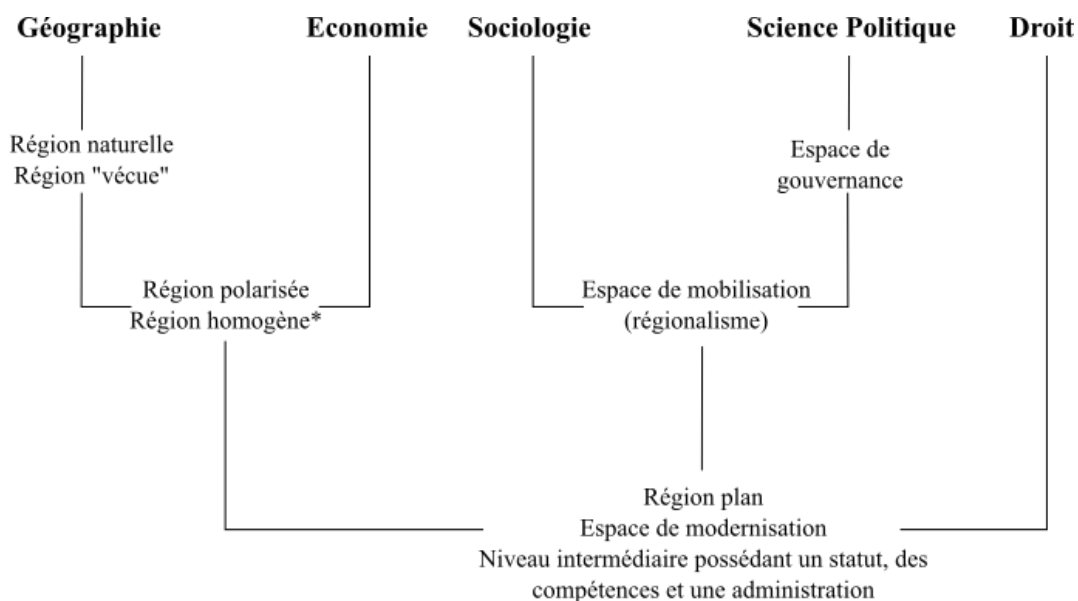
**Géographie** **Economie** **Sociologie** **Science Politique** **Droit**

Région naturelle
Région "vécue"

Espace de gouvernance

Région polarisée
Région homogène*

Espace de mobilisation
(régionalisme)

Région plan
Espace de modernisation
Niveau intermédiaire possédant un statut, des compétences et une administration